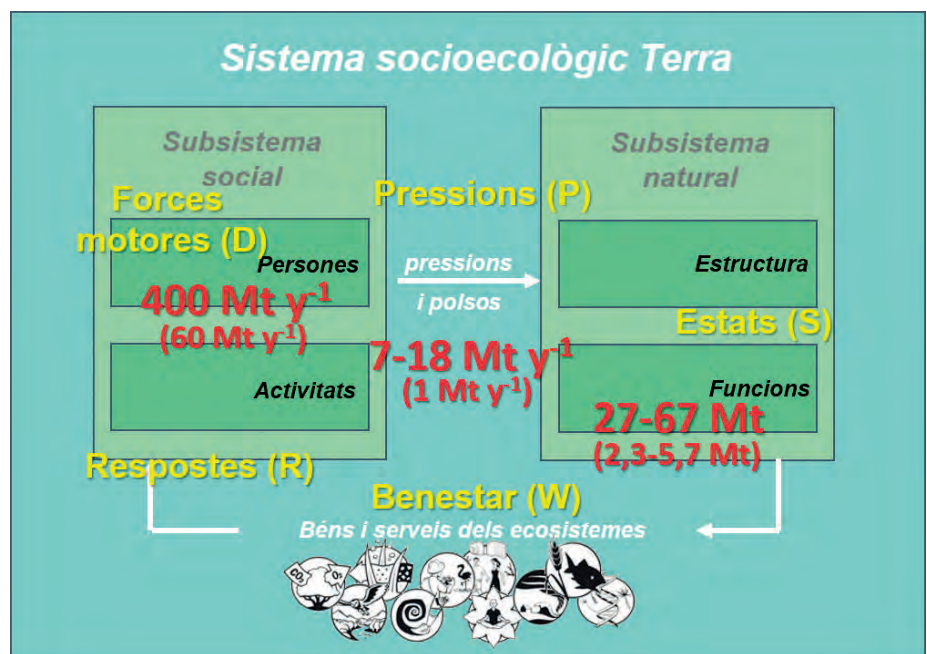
Sistema socioecològic Terra

Subsistema social

Forces motores (D)

Persones

$400$ Mt $y^{-1}$
($60$ Mt $y^{-1}$)

Activitats

Respostes (R)

Pressions (P)

pressions i polsos

$7$-$18$ Mt $y^{-1}$
($1$ Mt $y^{-1}$)

Subsistema natural

Estructura

Estats (S)

Funcions

$27$-$67$ Mt
($2{,}3$-$5{,}7$ Mt)

Benestar (W)

Béns i serveis dels ecosistemes